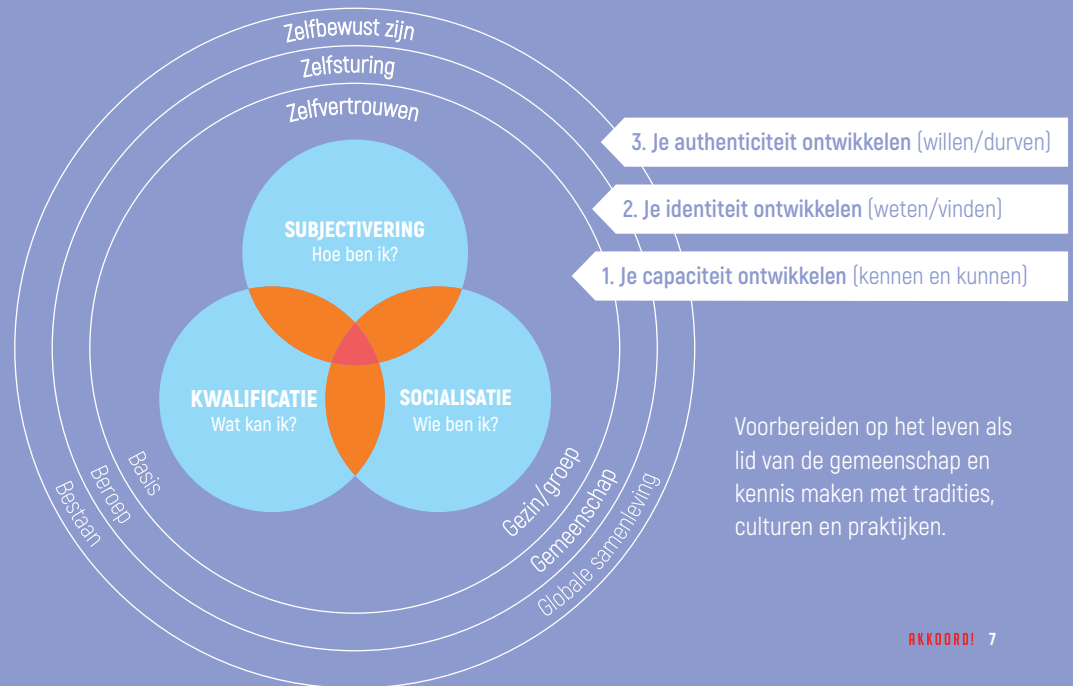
Zelfbewust zijn
Zelfsturing
Zelfvertrouwen

3. Je authenticiteit ontwikkelen (willen/durven)
2. Je identiteit ontwikkelen (weten/vinden)
1. Je capaciteit ontwikkelen (kennen en kunnen)

SUBJECTIVERING
Hoe ben ik?

KWALIFICATIE
Wat kan ik?

SOCIALISATIE
Wie ben ik?

Basis
Beroep
Bestaan

Gezin/groep
Gemeenschap
Globale samenleving

Voorbereiden op het leven als lid van de gemeenschap en kennis maken met tradities, culturen en praktijken.

AKKOORD! 7